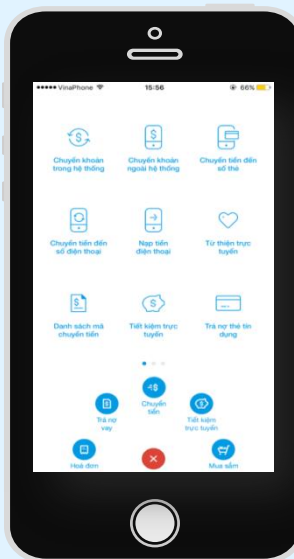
●●●●● VinaPhone 15:56 66%

Chuyển khoản trong hệ thống

Chuyển khoản ngoài hệ thống

Chuyển tiền đến số thẻ

Chuyển tiền đến số điện thoại

Nạp tiền điện thoại

Từ thiện trực tuyến

Danh sách mã chuyển tiền

Tiết kiệm trực tuyến

Trả nợ thẻ tín dụng

Trả nợ vay

Chuyển tiền

Tiết kiệm trực tuyến

Hoá đơn

Mua sắm